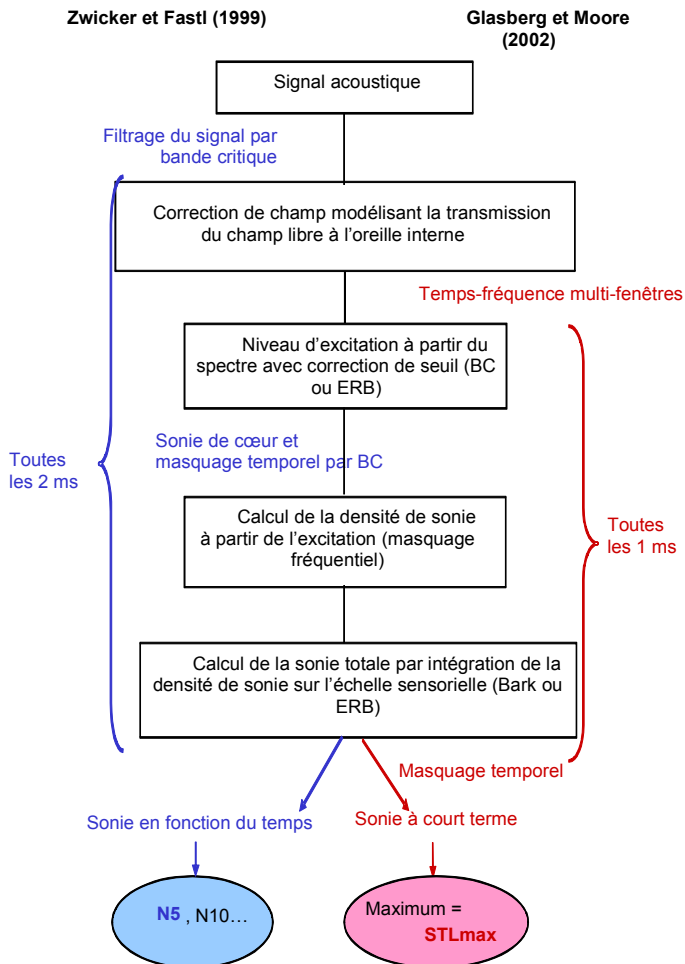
Zwicker et Fastl (1999)

Glasberg et Moore (2002)

Signal acoustique

Filtrage du signal par bande critique

Correction de champ modélisant la transmission du champ libre à l'oreille interne

Temps-fréquence multi-fenêtres

Niveau d'excitation à partir du spectre avec correction de seuil (BC ou ERB)

Toutes les 2 ms

Sonie de cœur et masquage temporel par BC

Calcul de la densité de sonie à partir de l'excitation (masquage fréquentiel)

Toutes les 1 ms

Calcul de la sonie totale par intégration de la densité de sonie sur l'échelle sensorielle (Bark ou ERB)

Masquage temporel

Sonie en fonction du temps

Sonie à court terme

N5 , N10…

Maximum = STLmax